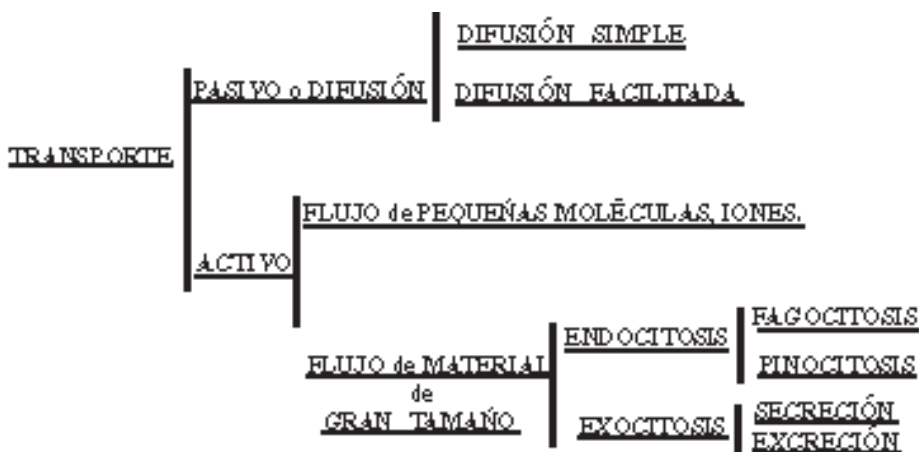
TRANSPORTE

PASIVO o DIFUSIÓN

DIFUSIÓN SIMPLE

DIFUSIÓN FACILITADA

ACTIVO

FLUJO de PEQUEÑAS MOLÉCULAS, IONES.

FLUJO de MATERIAL de GRAN TAMAÑO

ENDOCITOSIS

FAGOCITOSIS

PINOCITOSIS

EXOCITOSIS

SECRECIÓN

EXCRECIÓN